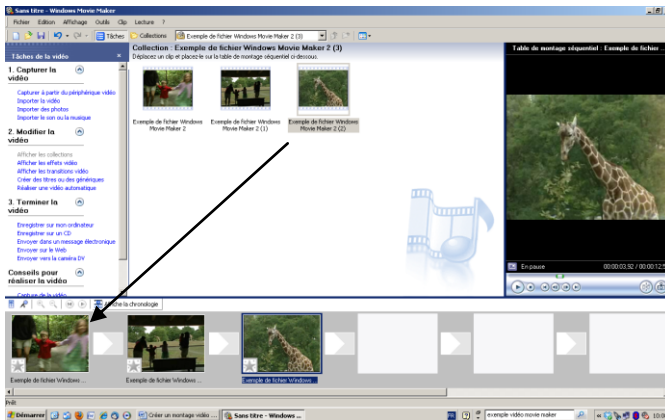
Sans titre - Windows Movie Maker

Fichier Edition Affichage Outils Clip Lecture ?

Tâches Collections Exemple de fichier Windows Movie Maker 2 (3)

Tâches de la vidéo

1. Capturer la vidéo

Capturer à partir du périphérique vidéo
Importer la vidéo
Importer des photos
Importer le son ou la musique

2. Modifier la vidéo

Afficher les collections
Afficher les effets vidéo
Afficher les transitions vidéo
Créer des titres ou des génériques
Réaliser une vidéo automatique

3. Terminer la vidéo

Enregistrer sur mon ordinateur
Enregistrer sur un CD
Envoyer dans un message électronique
Envoyer sur le Web
Envoyer vers la caméra DV

Conseils pour réaliser la vidéo

Capture de la vidéo

Collection : Exemple de fichier Windows Movie Maker 2 (3)
Déplacez un clip et placez-le sur la table de montage séquentiel ci-dessous.

Exemple de fichier Windows Movie Maker 2

Exemple de fichier Windows Movie Maker 2 (1)

Exemple de fichier Windows Movie Maker 2 (2)

Table de montage séquentiel : Exemple de fichier ...

En pause

00:00:03,92 / 00:00:12,5

Afficher la chronologie

Exemple de fichier Windows ...

Exemple de fichier Windows ...

Exemple de fichier Windows ...

Prêt

Démarrer

Créer un montage vidéo ...

Sans titre - Windows ...

exemple vidéo movie maker

15: